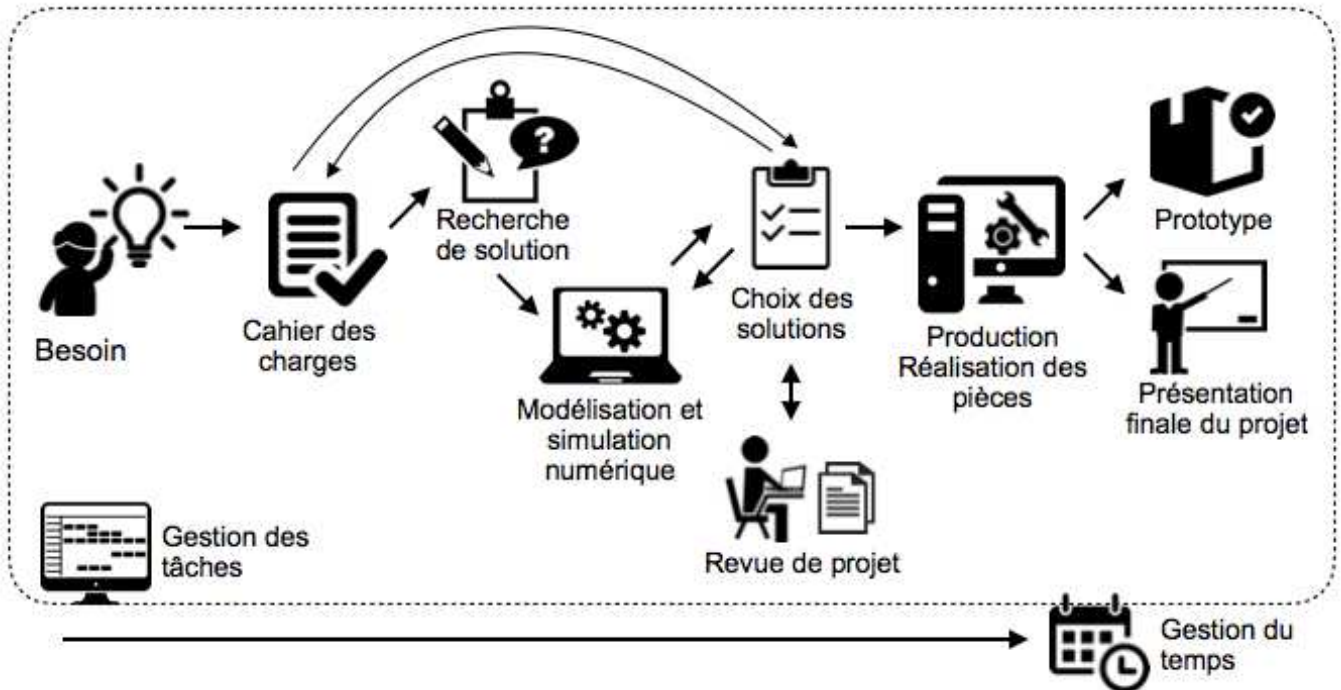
Besoin

Cahier des charges

Recherche de solution

Modélisation et simulation numérique

Choix des solutions

Revue de projet

Production Réalisation des pièces

Prototype

Présentation finale du projet

Gestion des tâches

Gestion du temps